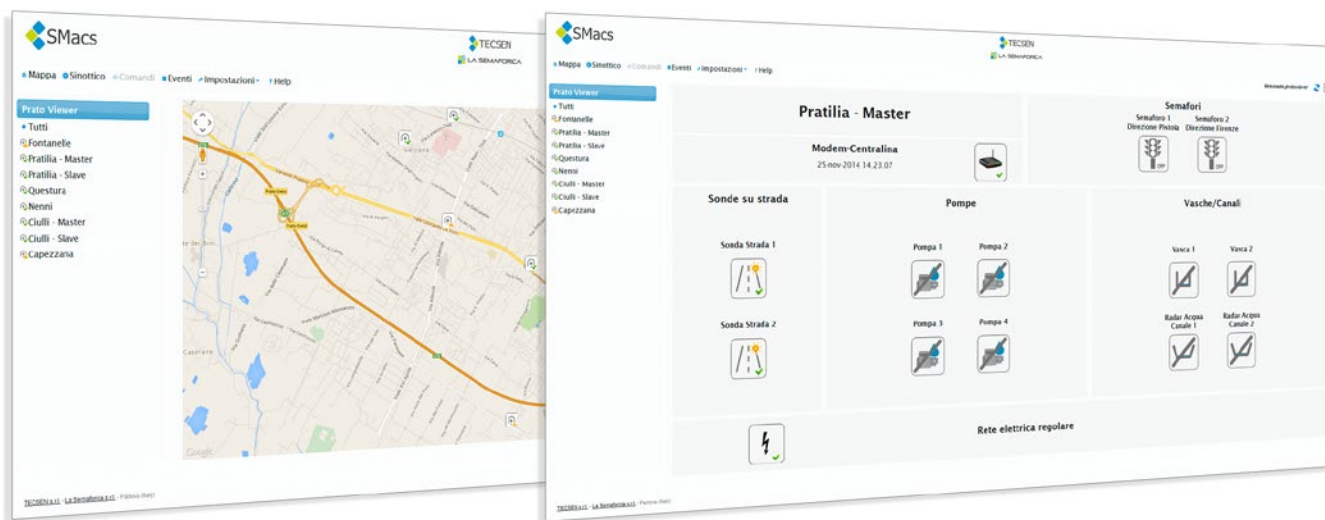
SMacs

TECSEN
LA SEMAFORICA

Mappa Sinottico Comandi Eventi Impostazioni Help

Prato Viewer
Tutti
Fontanelle
Pratilia - Master
Pratilia - Slave
Questura
Nenni
Ciulli - Master
Ciulli - Slave
Capezzana

Google

TECSEN s.r.l. - La Semaforica s.r.l. - Pistoia (Italy)

SMacs

TECSEN
LA SEMAFORICA

Mappa Sinottico Comandi Eventi Impostazioni Help

Prato Viewer
Tutti
Fontanelle
Pratilia - Master
Pratilia - Slave
Questura
Nenni
Ciulli - Master
Ciulli - Slave
Capezzana

Pratilia - Master

Modem-Centralina
25-nov-2014 14.23.07

Semafori
Semaforo 1 Direzione Pistoia
Semaforo 2 Direzione Firenze

Sonde su strada
Sonda Strada 1
Sonda Strada 2

Pompe
Pompa 1
Pompa 2
Pompa 3
Pompa 4

Vasche/Canali
Vasca 1
Vasca 2
Radar Acqua Canale 1
Radar Acqua Canale 2

Rete elettrica regolare

TECSEN s.r.l. - La Semaforica s.r.l. - Pistoia (Italy)